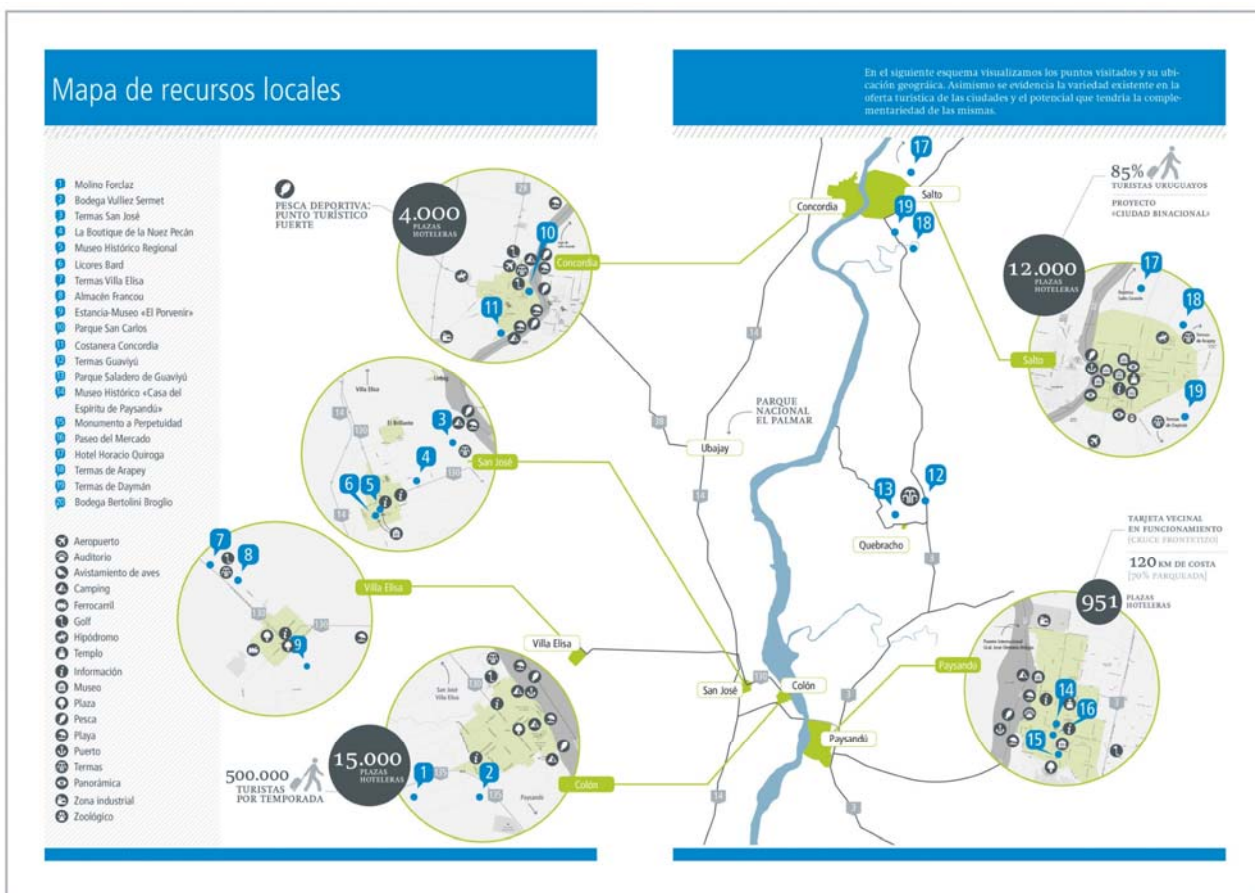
Mapa de recursos locales

En el siguiente esquema visualizamos los puntos visitados y su ubicación geográfica. Asimismo se evidencia la variedad existente en la oferta turística de las ciudades y el potencial que tendría la complementariedad de las mismas.

1 Molino Forclaz
2 Bodega Vulliez Sermet
3 Termas San José
4 La Boutique de la Nuez Pecán
5 Museo Histórico Regional
6 Licores Bard
7 Termas Villa Elisa
8 Almacén Francou
9 Estancia-Museo «El Porvenir»
10 Parque San Carlos
11 Costanera Concordia
12 Termas Guaviyú
13 Parque Saladero de Guaviyú
14 Museo Histórico «Casa del Espíritu de Paysandú»
15 Monumento a Perpetuidad
16 Paseo del Mercado
17 Hotel Horacio Quiroga
18 Termas de Arapey
19 Termas de Daymán
20 Bodega Bertolini Broglio

Aeropuerto
Auditorio
Avistamiento de aves
Camping
Ferrocarril
Golf
Hipódromo
Templo
Información
Museo
Plaza
Pesca
Playa
Puerto
Termas
Panorámica
Zona industrial
Zoológico

PESCA DEPORTIVA: PUNTO TURÍSTICO FUERTE

4.000 PLAZAS HOTELERAS

Concordia

San José

Villa Elisa

Colón

500.000 TURISTAS POR TEMPORADA

15.000 PLAZAS HOTELERAS

Salto

Ubajay

PARQUE NACIONAL EL PALMAR

Quebracho

Paysandú

85% TURISTAS URUGUAYOS

PROYECTO «CIUDAD BINACIONAL»

12.000 PLAZAS HOTELERAS

TARJETA VECINAL EN FUNCIONAMIENTO [CRUCE FRONTERIZO]

120 KM DE COSTA [20% PARQUEADA]

951 PLAZAS HOTELERAS